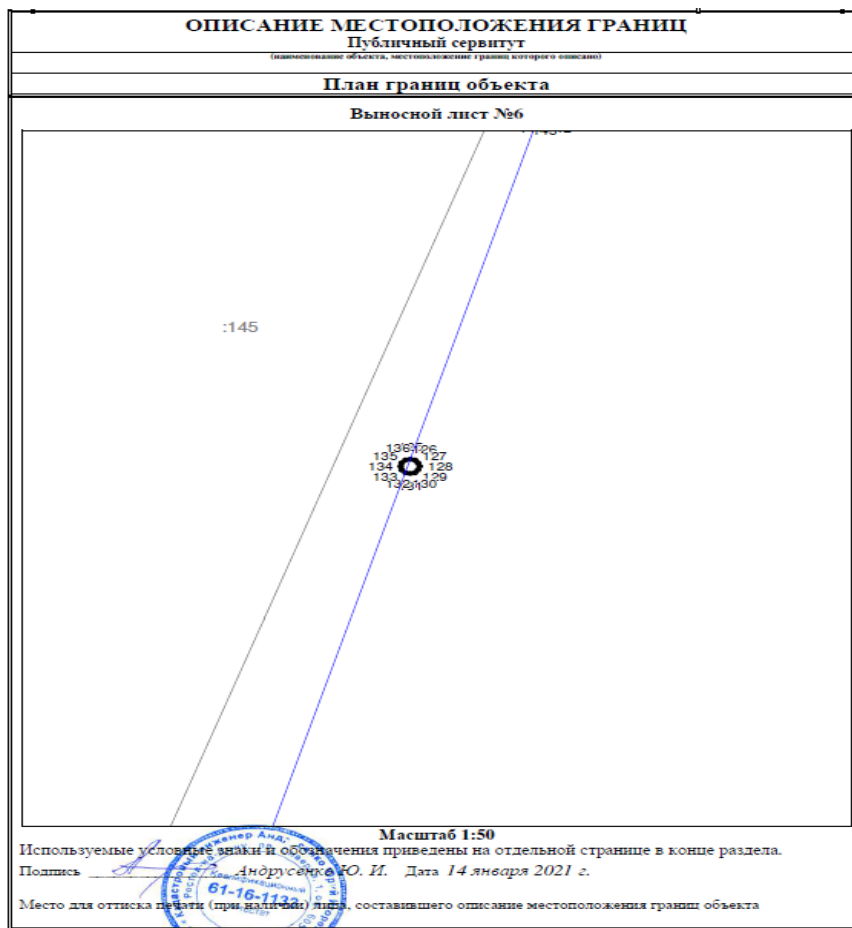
ОПИСАНИЕ МЕСТОПОЛОЖЕНИЯ ГРАНИЦ
Публичный сервитут
(наименование объекта, местоположение границ которого описано)

План границ объекта

Выносной лист №6

:145

136 126
135 127
134 128
133 129
132 130
131

Масштаб 1:50
Используемые условные знаки и обозначения приведены на отдельной странице в конце раздела.
Подпись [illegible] Андрусенко Ю. И. Дата 14 января 2021 г.

Место для оттиска печати (при наличии) лица, составившего описание местоположения границ объекта

Кадастровый инженер Анд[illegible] 61-16-1132 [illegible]